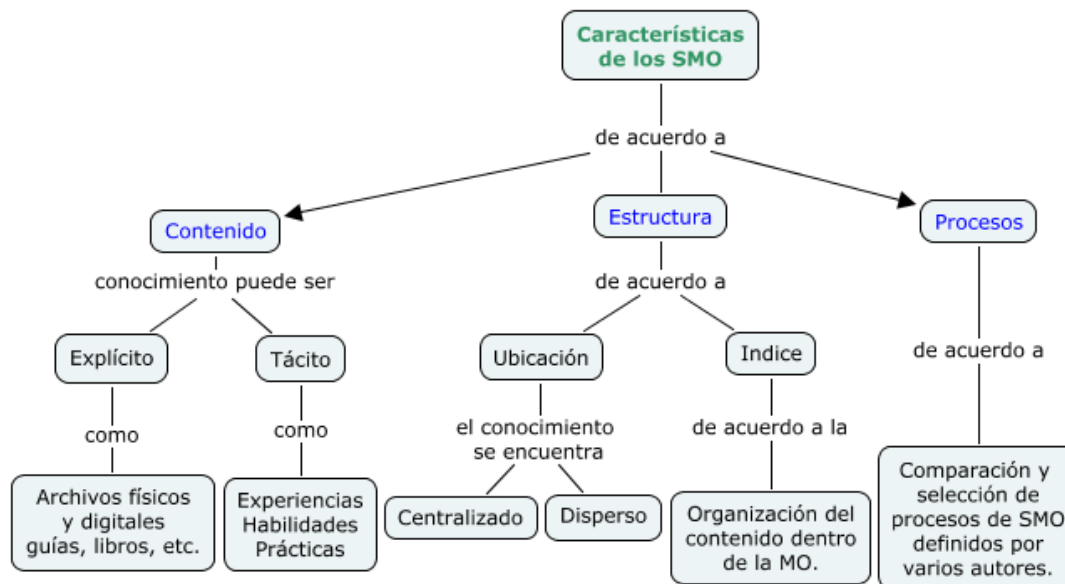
Características de los SMO

de acuerdo a

Contenido

conocimiento puede ser

Explícito

como

Archivos físicos y digitales guías, libros, etc.

Tácito

como

Experiencias Habilidades Prácticas

Estructura

de acuerdo a

Ubicación

el conocimiento se encuentra

Centralizado

Disperso

Indice

de acuerdo a la

Organización del contenido dentro de la MO.

Procesos

de acuerdo a

Comparación y selección de procesos de SMO definidos por varios autores.